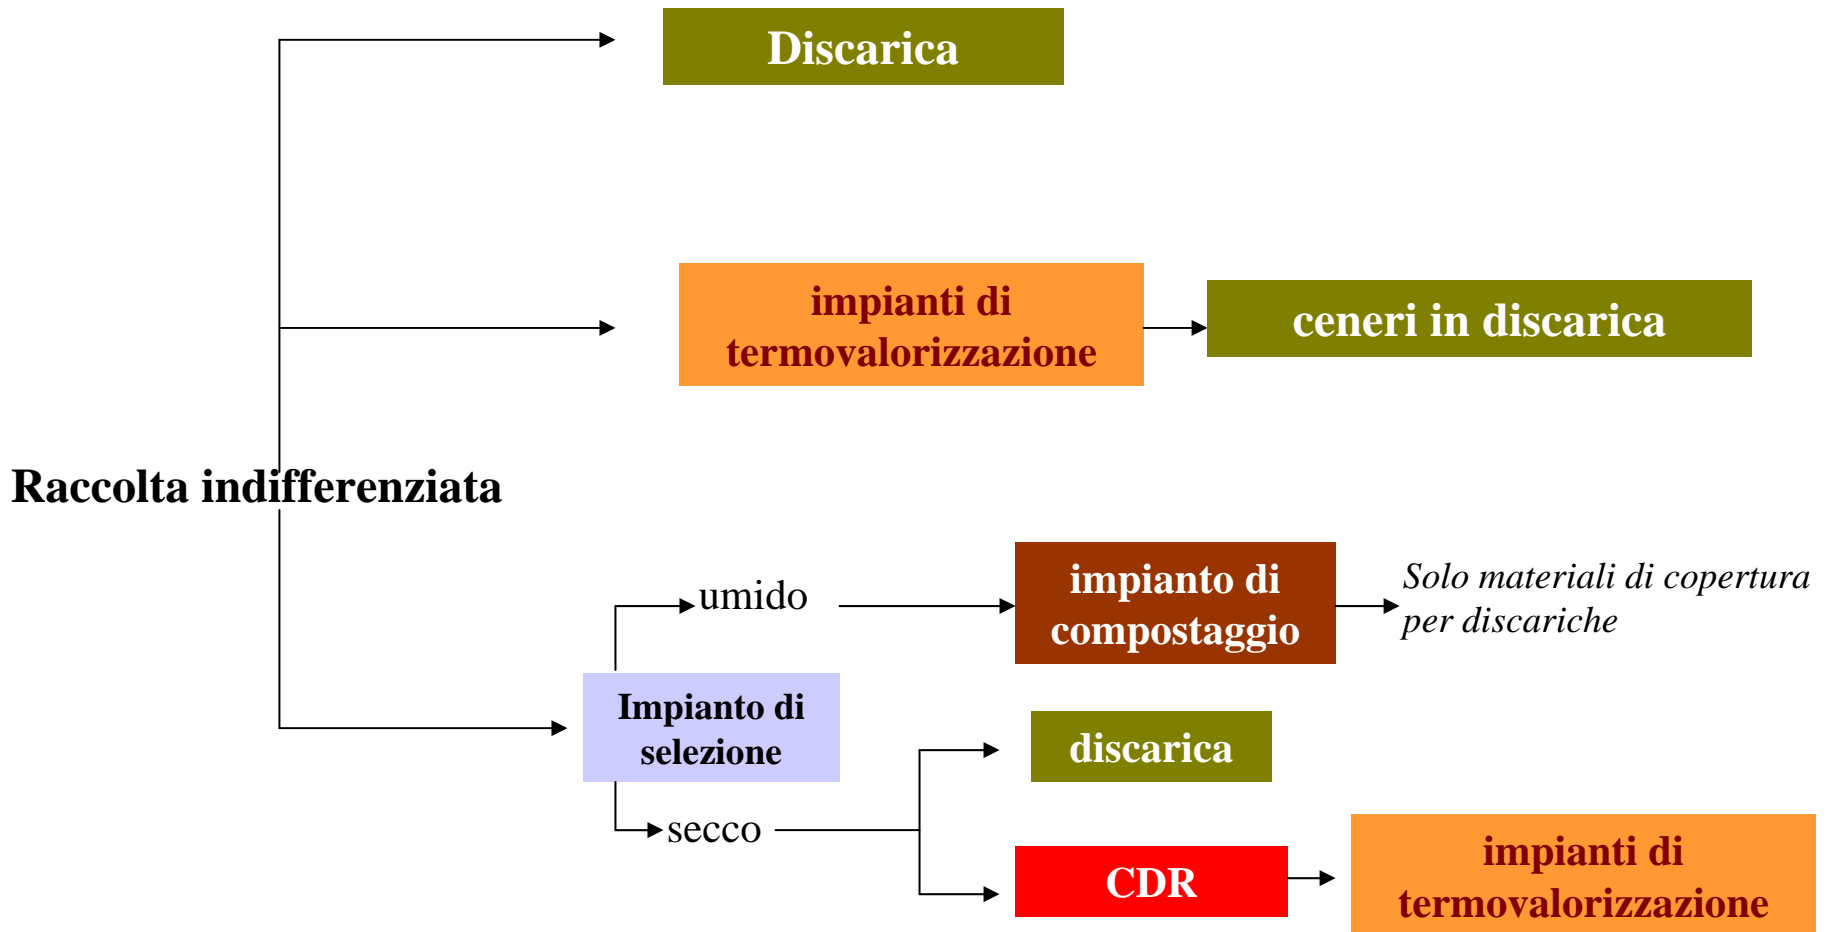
Discarica

impianti di termovalorizzazione

ceneri in discarica

Raccolta indifferenziata

umido

impianto di compostaggio

Solo materiali di copertura per discariche

Impianto di selezione

discarica

secco

CDR

impianti di termovalorizzazione